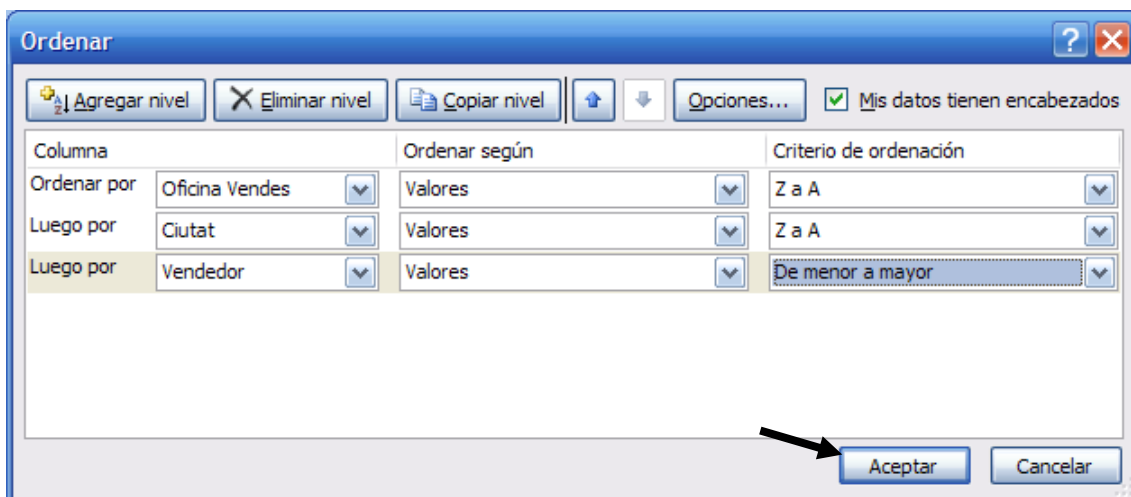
Ordenar

?

Agregar nivel
Eliminar nivel
Copiar nivel
Opciones...
Mis datos tienen encabezados

| Columna | | Ordenar según | Criterio de ordenación |
|---|---|---|---|
| Ordenar por | Oficina Vendes | Valores | Z a A |
| Luego por | Ciutat | Valores | Z a A |
| Luego por | Vendedor | Valores | De menor a mayor |

Aceptar
Cancelar